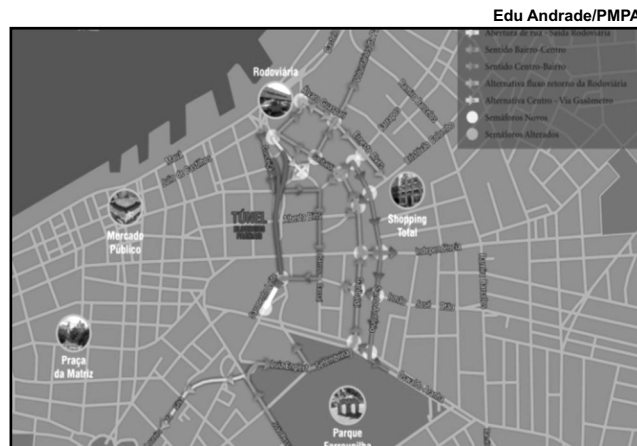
Edu Andrade/PMPA

Abertura de rua - Saída Rodoviária
Sentido Bairro-Centro
Sentido Centro-Bairro
Alternativa fluxo retorno da Rodoviária
Alternativa Centro - Via Gualmetro
Semáforos Novos
Semáforos Alterados

Rodoviária

Mauá

Mercado Público

TÚNEL

Shopping Total

Independência

Praça da Matriz

Parque Farroupilha